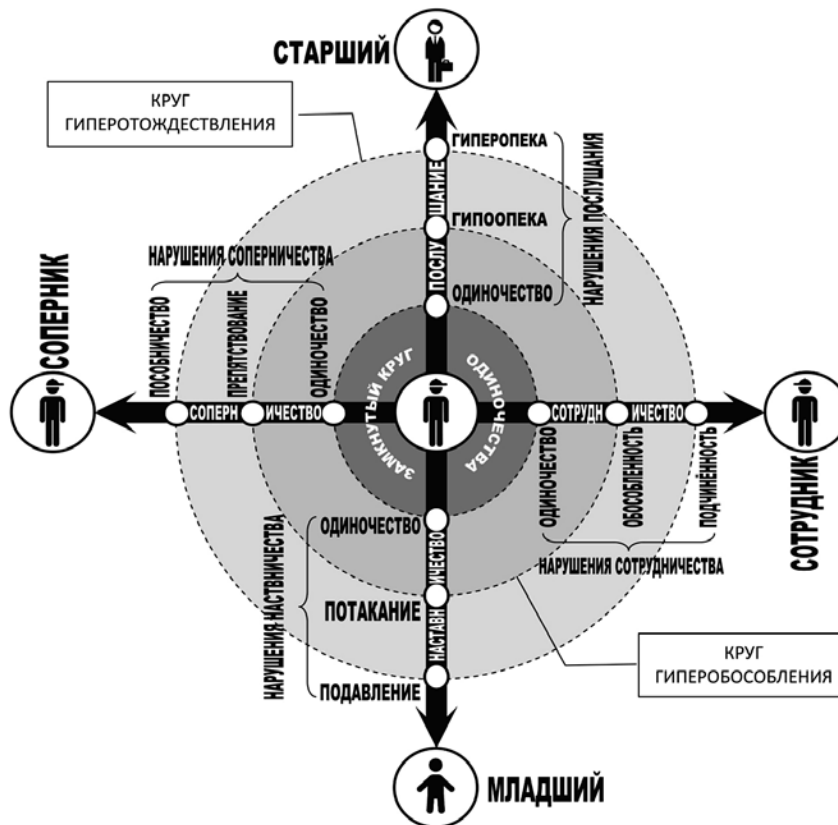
СТАРШИЙ

КРУГ ГИПЕРОТОЖДЕСТВЛЕНИЯ

ГИПЕРОПЕКА

ПОСЛУШАНИЕ

ГИПООПЕКА

НАРУШЕНИЯ ПОСЛУШАНИЯ

ОДИНОЧЕСТВО

НАРУШЕНИЯ СОПЕРНИЧЕСТВА

СОПЕРНИК

ПОСОБНИЧЕСТВО

ПРЕПЯТСТВОВАНИЕ

ОДИНОЧЕСТВО

СОПЕРНИЧЕСТВО

ЗАМКНУТЫЙ КРУГ ОДИНОЧЕСТВА

СОТРУДНИЧЕСТВО

СОТРУДНИК

ОДИНОЧЕСТВО

ОБОСОБЛЕННОСТЬ

ПОДЧИНЕННОСТЬ

НАРУШЕНИЯ СОТРУДНИЧЕСТВА

ОДИНОЧЕСТВО

НАСТАВНИЧЕСТВО

НАРУШЕНИЯ НАСТАВНИЧЕСТВА

ПОТАКАНИЕ

ПОДАВЛЕНИЕ

КРУГ ГИПЕРОБОСОБЛЕНИЯ

МЛАДШИЙ